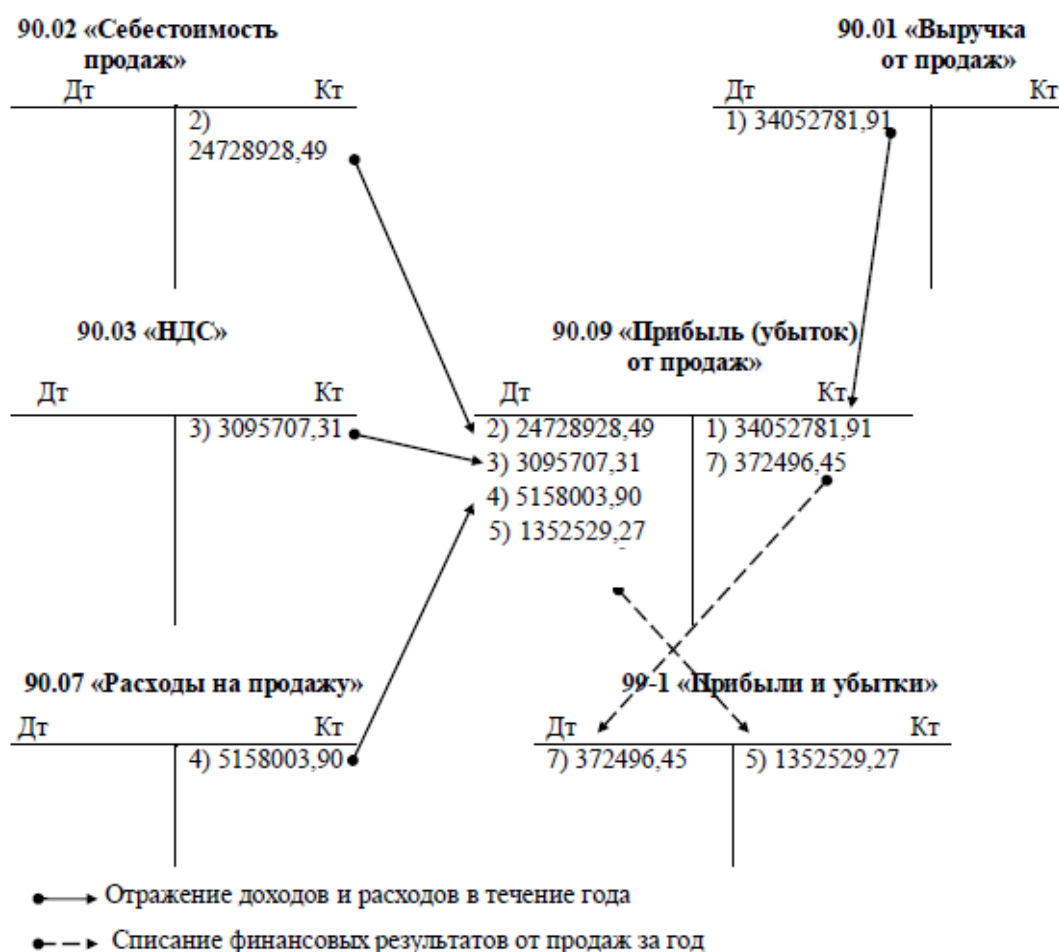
90.02 «Себестоимость продаж»

| Дт | Кт |
|---|---|
| | 2) 24728928,49 |

90.01 «Выручка от продаж»

| Дт | Кт |
|---|---|
| 1) 34052781,91 | |

90.03 «НДС»

| Дт | Кт |
|---|---|
| | 3) 3095707,31 |

90.09 «Прибыль (убыток) от продаж»

| Дт | Кт |
|---|---|
| 2) 24728928,49 | 1) 34052781,91 |
| 3) 3095707,31 | 7) 372496,45 |
| 4) 5158003,90 | |
| 5) 1352529,27 | |

90.07 «Расходы на продажу»

| Дт | Кт |
|---|---|
| | 4) 5158003,90 |

99-1 «Прибыли и убытки»

| Дт | Кт |
|---|---|
| 7) 372496,45 | 5) 1352529,27 |

Отражение доходов и расходов в течение года

Списание финансовых результатов от продаж за год